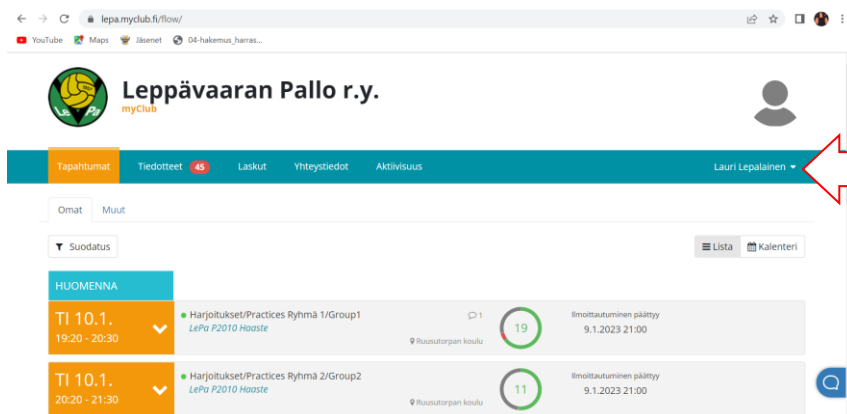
lepa.myclub.fi/flow/

YouTube Maps Jäsenet 04-hakemus_harras...

Leppävaaran Pallo r.y.
myClub

Tapahtumat Tiedotteet 45 Laskut Yhteystiedot Aktiivisuus Lauri Lepalainen

Omat Muut

Suodatus

Lista Kalenteri

HUOMENNA

TI 10.1.
19:20 - 20:30

Harjoitukset/Practices Ryhmä 1/Group1
LePa P2010 Haaste
1
Ruusutorpan koulu
19
Ilmoittautuminen päättyy
9.1.2023 21:00

TI 10.1.
20:20 - 21:30

Harjoitukset/Practices Ryhmä 2/Group2
LePa P2010 Haaste
Ruusutorpan koulu
11
Ilmoittautuminen päättyy
9.1.2023 21:00